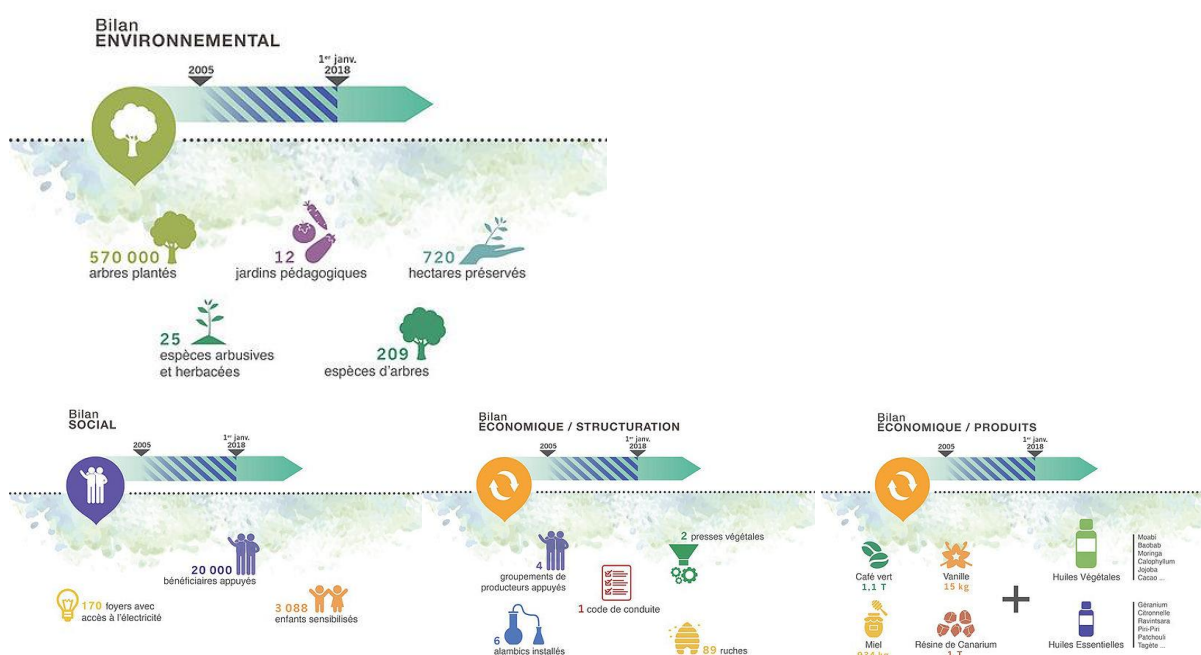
Bilan
ENVIRONNEMENTAL

2005
1er janv. 2018

570 000
arbres plantés

12
jardins pédagogiques

720
hectares préservés

25
espèces arbusives et herbacées

209
espèces d'arbres

Bilan
SOCIAL

2005
1er janv. 2018

20 000
bénéficiaires appuyés

170 foyers avec accès à l'électricité

3 088
enfants sensibilisés

Bilan
ÉCONOMIQUE / STRUCTURATION

2005
1er janv. 2018

4
groupements de producteurs appuyés

2 presses végétales

1 code de conduite

6
alambics installés

89 ruches

Bilan
ÉCONOMIQUE / PRODUITS

2005
1er janv. 2018

Café vert
1,1 T

Vanille
15 kg

Huiles Végétales

Moabi
Baobab
Moringa
Calophyllum
Jojoba
Cacao ...

Miel
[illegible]

Résine de Canarium
1 T

Huiles Essentielles

Géranium
Citronnelle
Ravintsara
Piri-Piri
Patchouli
Tagète ...